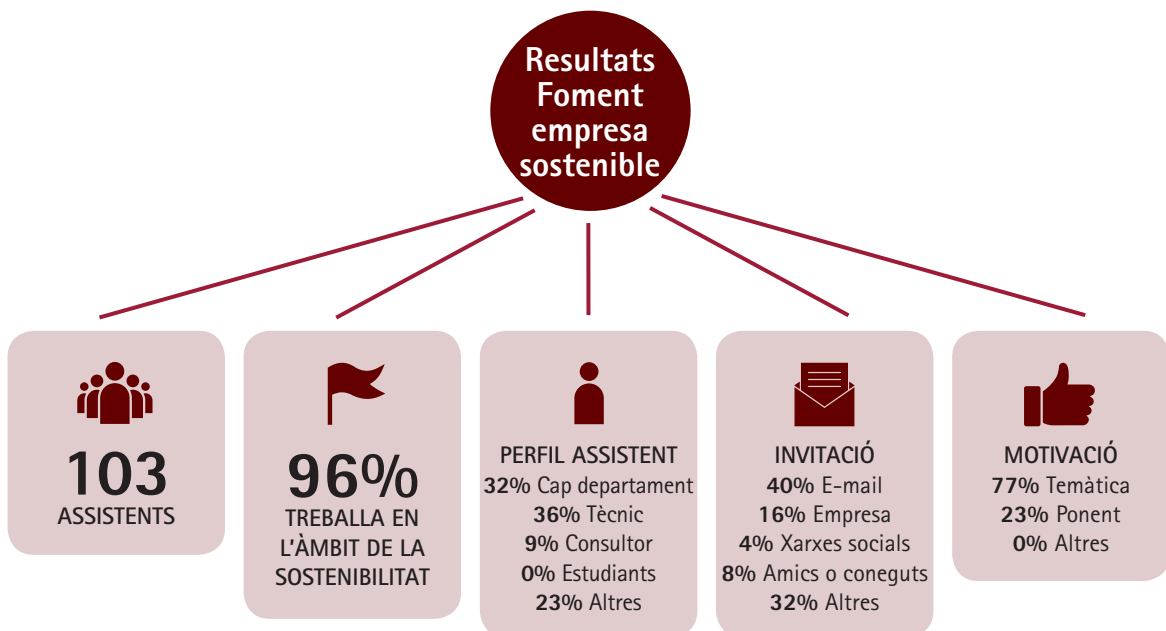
Resultats Foment empresa sostenible

103
ASSISTENTS

96%
TREBALLA EN L'ÀMBIT DE LA SOSTENIBILITAT

PERFIL ASSISTENT
32% Cap departament
36% Tècnic
9% Consultor
0% Estudiants
23% Altres

INVITACIÓ
40% E-mail
16% Empresa
4% Xarxes socials
8% Amics o coneguts
32% Altres

MOTIVACIÓ
77% Temàtica
23% Ponent
0% Altres